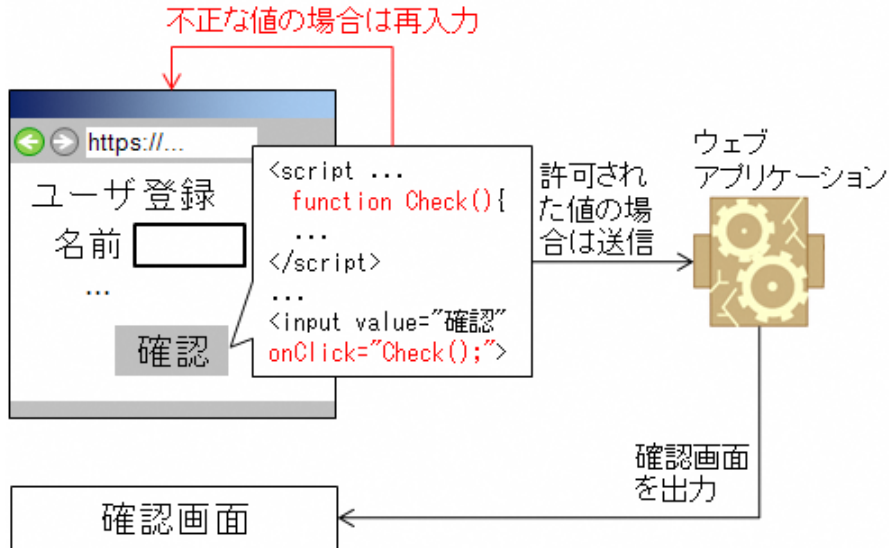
不正な値の場合は再入力

https://...

ユーザ登録
名前
...
確認

<script ...
function Check(){
...
</script>
...
<input value="確認"
onClick="Check();">

許可された値の場合は送信

ウェブアプリケーション

確認画面を出力

確認画面